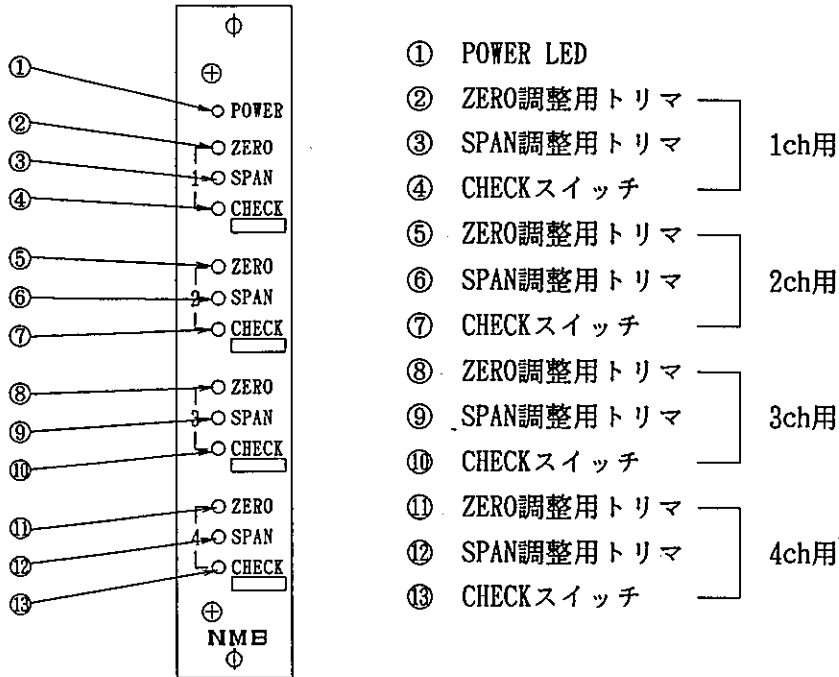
① POWER
② ZERO
③ 1 SPAN
④ CHECK
⑤ ZERO
⑥ 2 SPAN
⑦ CHECK
⑧ ZERO
⑨ 3 SPAN
⑩ CHECK
⑪ ZERO
⑫ 4 SPAN
⑬ CHECK
NMB

① POWER LED
② ZERO調整用トリマ
③ SPAN調整用トリマ
④ CHECKスイッチ
1ch用
⑤ ZERO調整用トリマ
⑥ SPAN調整用トリマ
⑦ CHECKスイッチ
2ch用
⑧ ZERO調整用トリマ
⑨ SPAN調整用トリマ
⑩ CHECKスイッチ
3ch用
⑪ ZERO調整用トリマ
⑫ SPAN調整用トリマ
⑬ CHECKスイッチ
4ch用